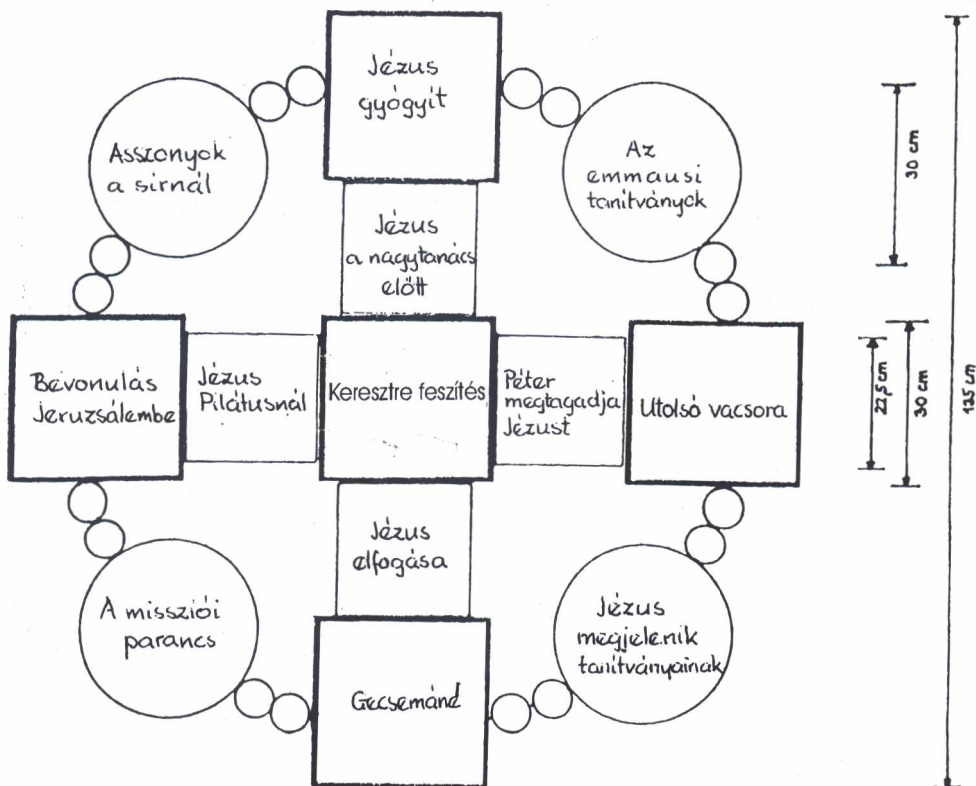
Jézus gyógyít

Asszonyok a sírnál

Az emmausi tanítványok

Jézus a nagytanács előtt

Bevonulás Jeruzsálembe

Jézus Pilátusnál

Keresztre feszítés

Péter megtagadja Jézust

Utolsó vacsora

Jézus elfogása

A misszioi parancs

Jézus megjelenik tanítványainak

Gecsemáné

30 cm

22,5 cm

30 cm

135 cm